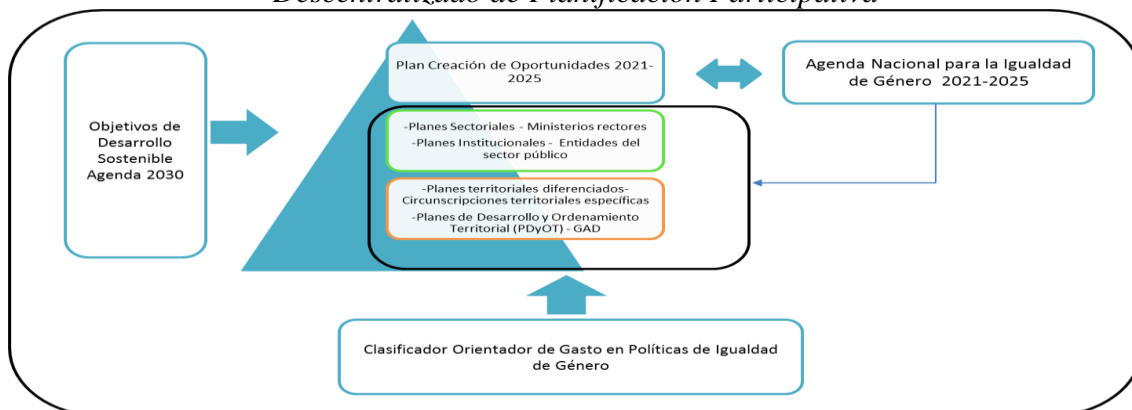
Descentralizado de Planificación Participativa

Objetivos de Desarrollo Sostenible Agenda 2030

Plan Creación de Oportunidades 2021-2025

Agenda Nacional para la Igualdad de Género 2021-2025

-Planes Sectoriales - Ministerios rectores
-Planes Institucionales - Entidades del sector público

-Planes territoriales diferenciados- Circunscripciones territoriales específicas
-Planes de Desarrollo y Ordenamiento Territorial (PDyOT) - GAD

Clasificador Orientador de Gasto en Políticas de Igualdad de Género